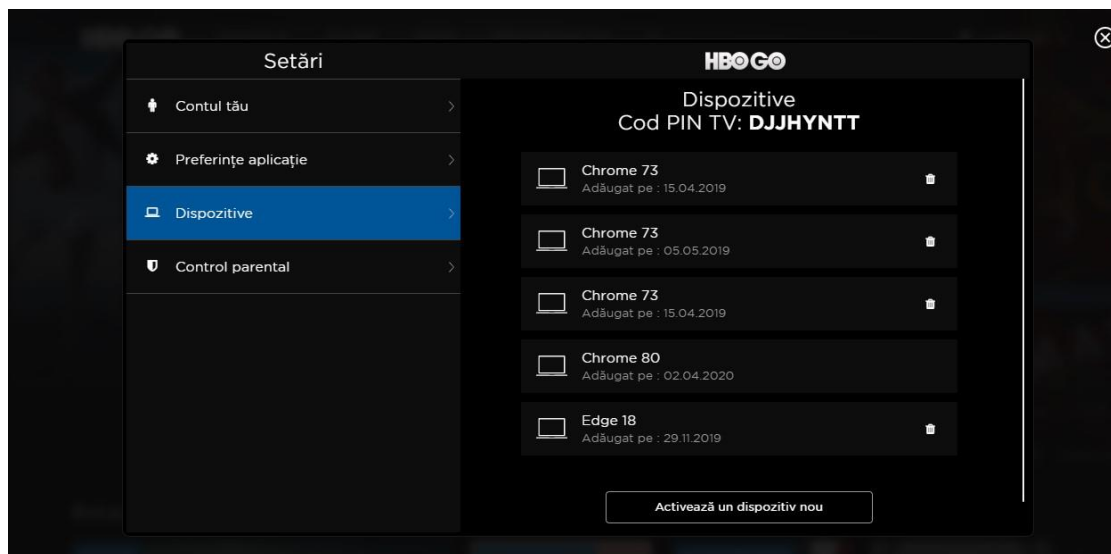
Setări

Contul tău

Preferințe aplicație

Dispozitive

Control parental

HBO GO

Dispozitive
Cod PIN TV: **DJJHYNTT**

Chrome 73
Adăugat pe : 15.04.2019

Chrome 73
Adăugat pe : 05.05.2019

Chrome 73
Adăugat pe : 15.04.2019

Chrome 80
Adăugat pe : 02.04.2020

Edge 18
Adăugat pe : 29.11.2019

Activează un dispozitiv nou